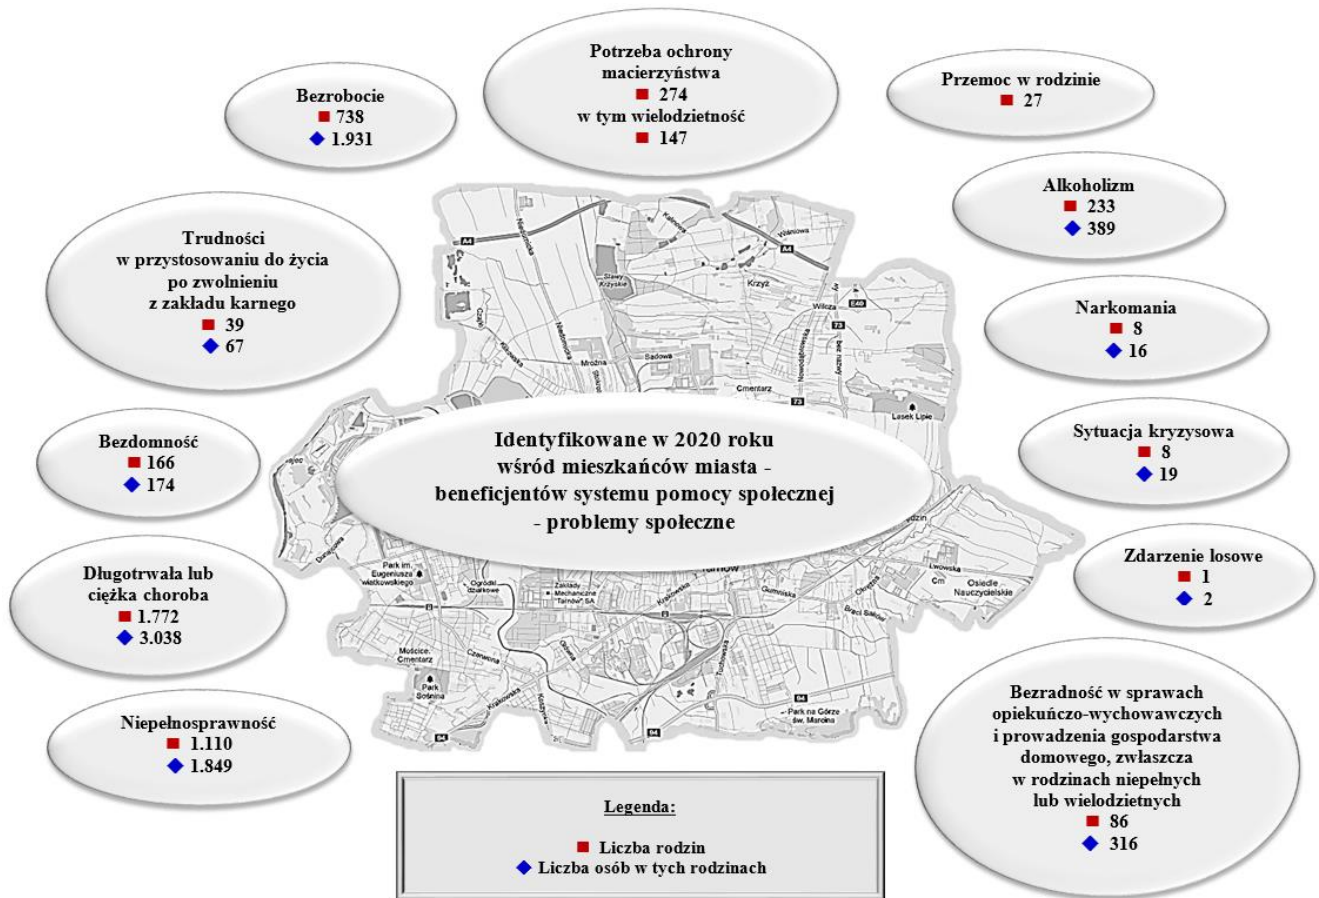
Bezrobocie
■ 738
◆ 1.931

Potrzeba ochrony macierzyństwa
■ 274
w tym wielodzietność
■ 147

Przemoc w rodzinie
■ 27

Alkoholizm
■ 233
◆ 389

Trudności w przystosowaniu do życia po zwolnieniu z zakładu karnego
■ 39
◆ 67

Narkomania
■ 8
◆ 16

Bezdomność
■ 166
◆ 174

Identyfikowane w 2020 roku wśród mieszkańców miasta - beneficjentów systemu pomocy społecznej - problemy społeczne

Sytuacja kryzysowa
■ 8
◆ 19

Długotrwała lub ciężka choroba
■ 1.772
◆ 3.038

Zdarzenie losowe
■ 1
◆ 2

Niepełnosprawność
■ 1.110
◆ 1.849

Bezradność w sprawach opiekuńczo-wychowawczych i prowadzenia gospodarstwa domowego, zwłaszcza w rodzinach niepełnych lub wielodzietnych
■ 86
◆ 316

Legenda:
■ Liczba rodzin
◆ Liczba osób w tych rodzinach

A4 Kryształowa Krzyż Wilcza E40 73 Mrożna Sadowa Cmentarz Lasek Lipie Park im. Eugeniusza Kwiatkowskiego Ogródki działkowe Zakłady Mechaniczne Tarnów SA Tarnów Gumniska Lwowska Osiedle Nauczycielskie Mościce Cmentarz Park Sośnina Czerwona Krakowska Park na Górze św. Marcina 94